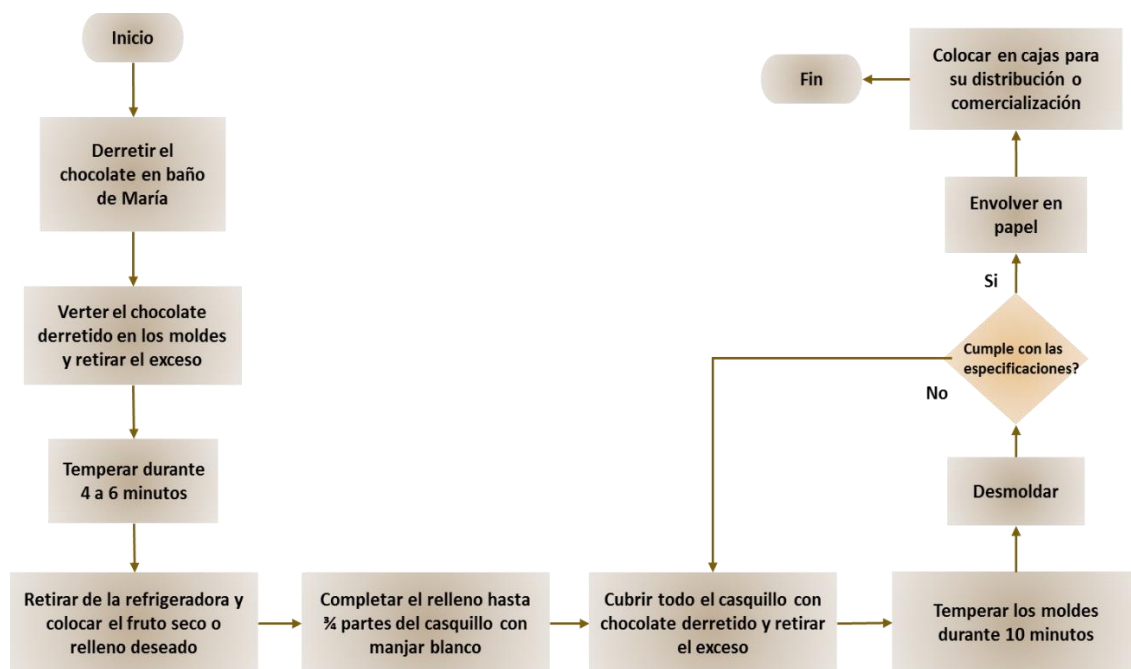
Inicio

Derretir el chocolate en baño de María

Verter el chocolate derretido en los moldes y retirar el exceso

Temperar durante 4 a 6 minutos

Retirar de la refrigeradora y colocar el fruto seco o relleno deseado

Completar el relleno hasta ¾ partes del casquillo con manjar blanco

Cubrir todo el casquillo con chocolate derretido y retirar el exceso

Temperar los moldes durante 10 minutos

Desmoldar

Cumple con las especificaciones?

No

Si

Envolver en papel

Colocar en cajas para su distribución o comercialización

Fin